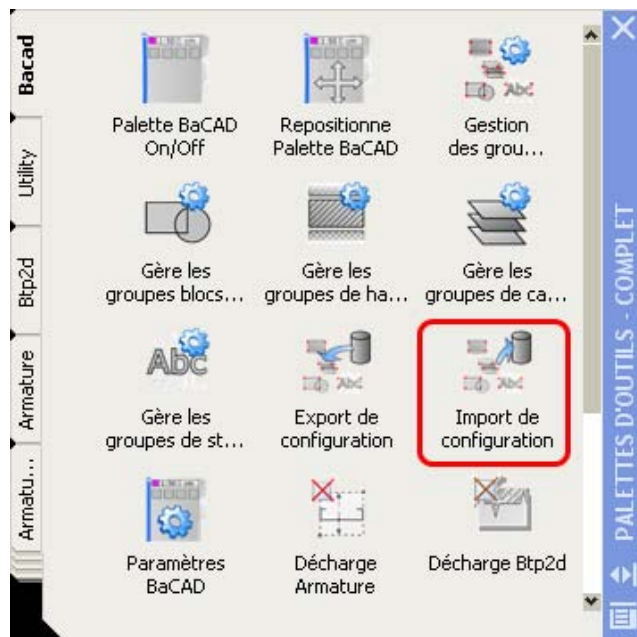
Bacad
Utility
Btp2d
Armature
Armatu...

Palette BaCAD On/Off
Repositionne Palette BaCAD
Gestion des grou...

Gère les groupes blocs...
Gère les groupes de ha...
Gère les groupes de ca...

Gère les groupes de st...
Export de configuration
Import de configuration

Paramètres BaCAD
Décharge Armature
Décharge Btp2d

PALETTES D'OUTILS - COMPLET